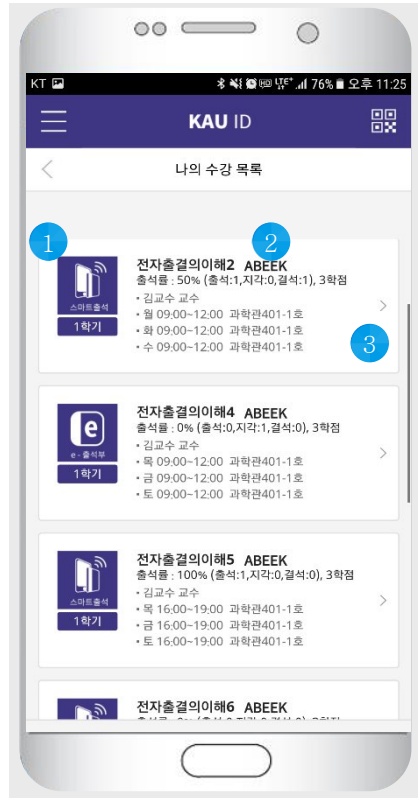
KT 76% 오후 11:25

KAU ID

나의 수강 목록

1

2

스마트출석
1학기

전자출결의이해2 ABEEK
출석률 : 50% (출석:1,지각:0,결석:1), 3학점
• 김교수 교수
• 월 09:00~12:00 과학관401-1호
• 화 09:00~12:00 과학관401-1호
• 수 09:00~12:00 과학관401-1호

3

e
e-출석부
1학기

전자출결의이해4 ABEEK
출석률 : 0% (출석:0,지각:1,결석:0), 3학점
• 김교수 교수
• 목 09:00~12:00 과학관401-1호
• 금 09:00~12:00 과학관401-1호
• 토 09:00~12:00 과학관401-1호

스마트출석
1학기

전자출결의이해5 ABEEK
출석률 : 100% (출석:1,지각:0,결석:0), 3학점
• 김교수 교수
• 목 16:00~19:00 과학관401-1호
• 금 16:00~19:00 과학관401-1호
• 토 16:00~19:00 과학관401-1호

전자출결의이해6 ABEEK
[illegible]